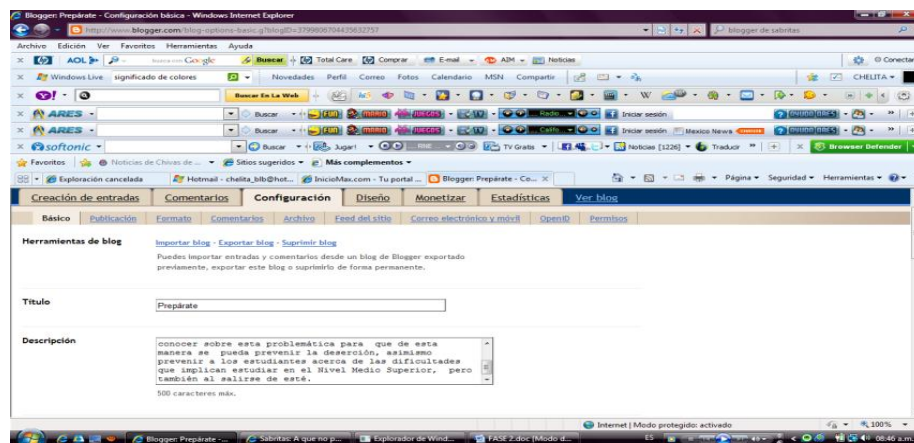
Blogger: Prepárate - Configuración básica - Windows Internet Explorer

http://www.blogger.com/blog-options-basic.g?blogID=3799806704435632757

blogger de sabritas

Archivo Edición Ver Favoritos Herramientas Ayuda

AOL Google Buscar Total Care Comprar E-mail AIM Noticias

Conectar

Windows Live significado de colores Novedades Perfil Correo Fotos Calendario MSN Compartir

CHELITA

Buscar En La Web

ARES Buscar Iniciar sesión

ARES Buscar Radio Iniciar sesión Mexico News

softonic Buscar Jugar! TV Gratis Noticias [1226] Traducir Browser Defender

Favoritos Noticias de Chivas de ... Sitios sugeridos Más complementos

Exploración cancelada Hotmail - chelita_blb@hot... InicioMax.com - Tu portal ... Blogger: Prepárate - Co...

Página Seguridad Herramientas

Creación de entradas Comentarios Configuración Diseño Monetizar Estadísticas Ver blog

Básico Publicación Formato Comentarios Archivo Feed del sitio Correo electrónico y móvil OpenID Permisos

Herramientas de blog

Importar blog - Exportar blog - Suprimir blog

Puedes importar entradas y comentarios desde un blog de Blogger exportado previamente, exportar este blog o suprimirlo de forma permanente.

Título

Prepárate

Descripción

conocer sobre esta problemática para que de esta manera se pueda prevenir la deserción, asimismo prevenir a los estudiantes acerca de las dificultades que implican estudiar en el Nivel Medio Superior, pero también al salirse de esté.

500 caracteres máx.

Internet | Modo protegido: activado 100%

Blogger: Prepárate -... Sabritas: A que no p... Explorador de Wind... FASE 2.doc [Modo d... ES 08:46 a.m.